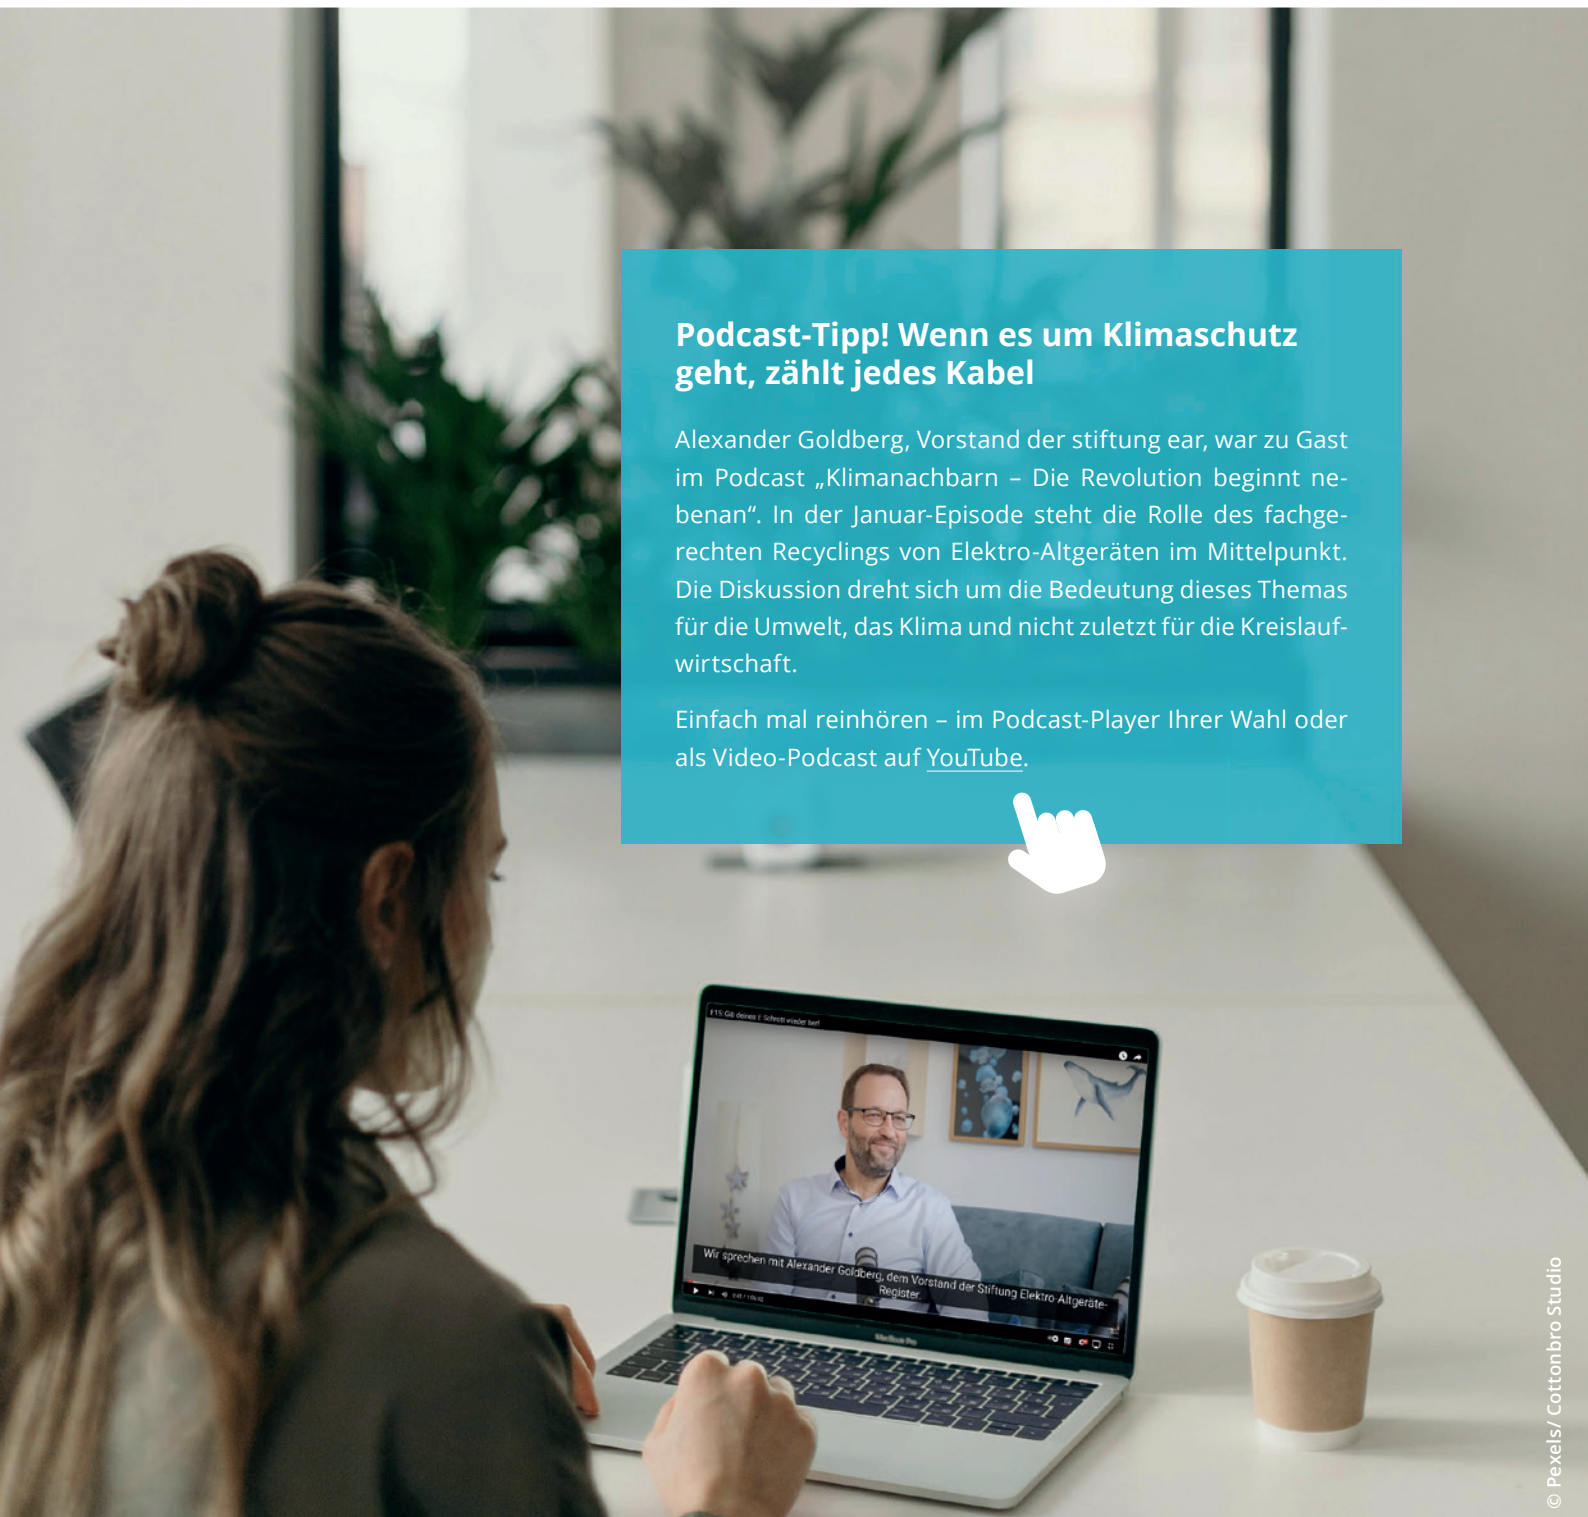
Podcast-Tipp! Wenn es um Klimaschutz geht, zählt jedes Kabel

Alexander Goldberg, Vorstand der stiftung ear, war zu Gast im Podcast „Klimanachbarn – Die Revolution beginnt nebenan". In der Januar-Episode steht die Rolle des fachgerechten Recyclings von Elektro-Altgeräten im Mittelpunkt. Die Diskussion dreht sich um die Bedeutung dieses Themas für die Umwelt, das Klima und nicht zuletzt für die Kreislaufwirtschaft.

Einfach mal reinhören – im Podcast-Player Ihrer Wahl oder als Video-Podcast auf YouTube.

F15: Gib deinen E-Schrott wieder her!

Wir sprechen mit Alexander Goldberg, dem Vorstand der Stiftung Elektro-Altgeräte-Register

© Pexels/ Cottonbro Studio